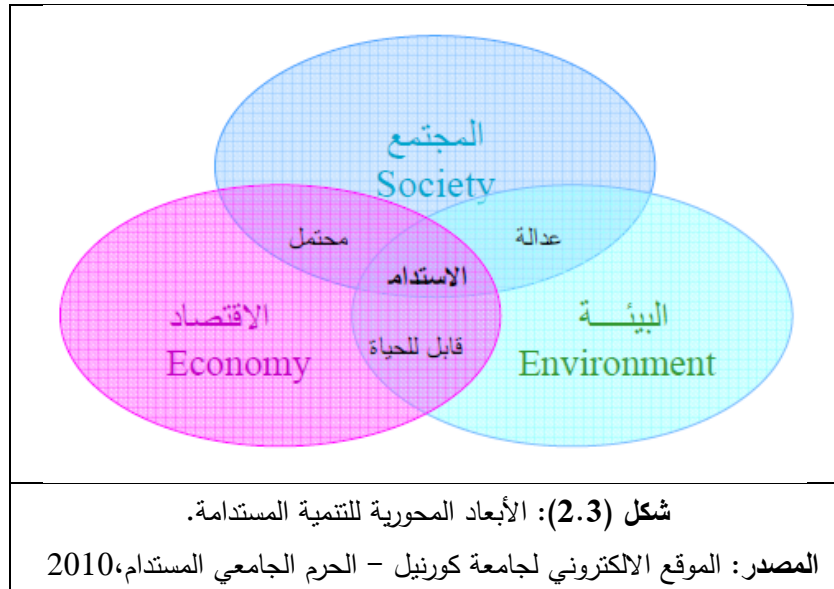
المجتمع
Society

محتمل

عدالة

الاستدام

الاقتصاد
Economy

قابل للحياة

البيئـــة
Environment

شكل (2.3): الأبعاد المحورية للتنمية المستدامة.

المصدر: الموقع الالكتروني لجامعة كورنيل – الحرم الجامعي المستدام، 2010